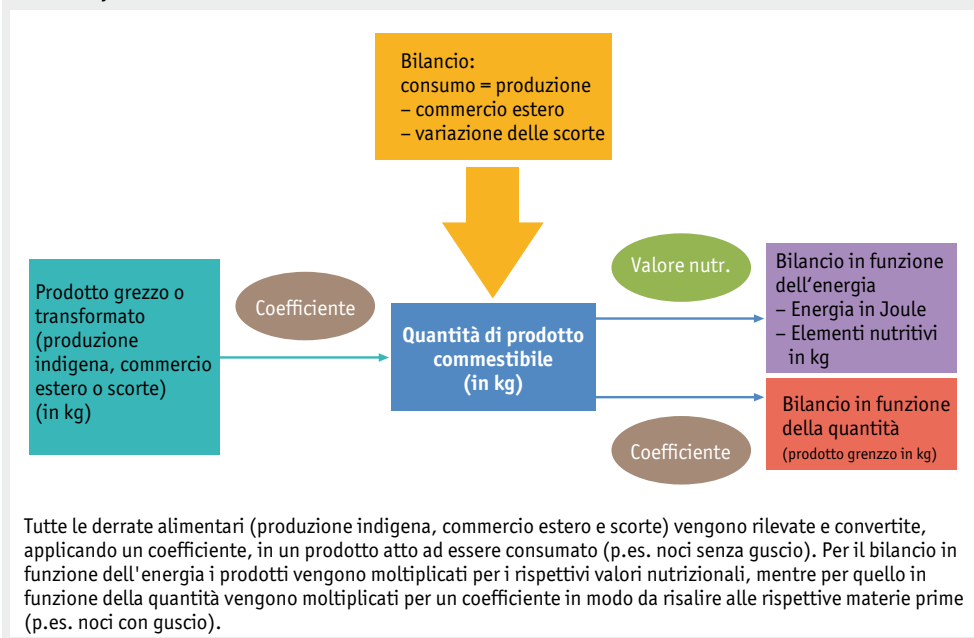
Bilancio:
consumo = produzione
– commercio estero
– variazione delle scorte

Prodotto grezzo o trasformato (produzione indigena, commercio estero o scorte) (in kg)

Coefficiente

Quantità di prodotto commestibile (in kg)

Valore nutr.

Bilancio in funzione dell'energia
– Energia in Joule
– Elementi nutritivi in kg

Coefficiente

Bilancio in funzione della quantità
(prodotto grenzzo in kg)

Tutte le derrate alimentari (produzione indigena, commercio estero e scorte) vengono rilevate e convertite, applicando un coefficiente, in un prodotto atto ad essere consumato (p.es. noci senza guscio). Per il bilancio in funzione dell'energia i prodotti vengono moltiplicati per i rispettivi valori nutrizionali, mentre per quello in funzione della quantità vengono moltiplicati per un coefficiente in modo da risalire alle rispettive materie prime (p.es. noci con guscio).